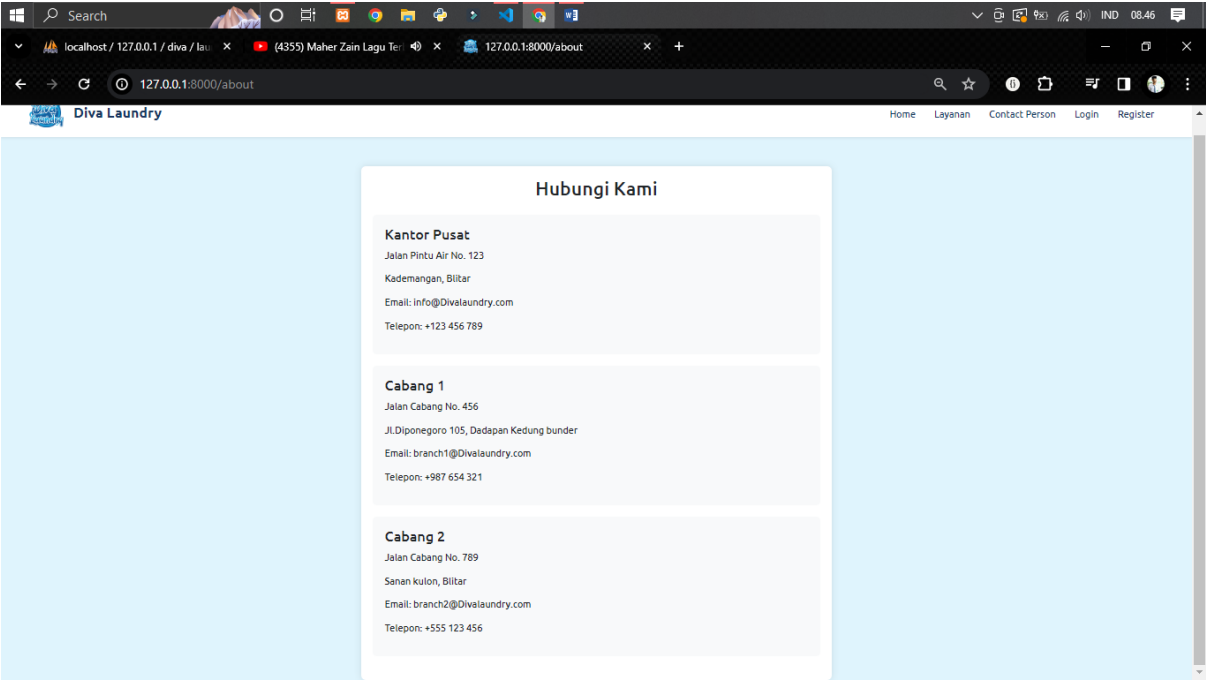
Search

IND 08.46

localhost / 127.0.0.1 / diva / lau

(4355) Maher Zain Lagu Ter

127.0.0.1:8000/about

127.0.0.1:8000/about

Diva Laundry

Home Layanan Contact Person Login Register

Hubungi Kami

Kantor Pusat

Jalan Pintu Air No. 123

Kademangan, Blitar

Email: info@Divalaundry.com

Telepon: +123 456 789

Cabang 1

Jalan Cabang No. 456

Jl.Diponegoro 105, Dadapan Kedung bunder

Email: branch1@Divalaundry.com

Telepon: +987 654 321

Cabang 2

Jalan Cabang No. 789

Sanan kulon, Blitar

Email: branch2@Divalaundry.com

Telepon: +555 123 456